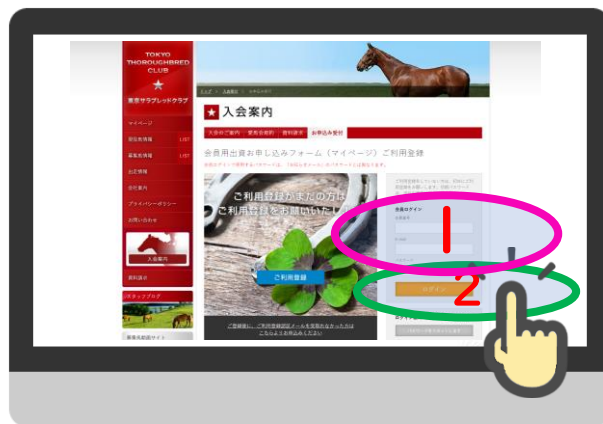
TOKYO THOROUGHBRED CLUB

東京サラブレッドクラブ

マイページ

募集馬情報 LIST

募集馬情報 LIST

出走情報

会社案内

プライバシーポリシー

お問い合わせ

入会案内

資料請求

スタッフブログ

入会案内

入会のご案内 | 募集馬規約 | 資料請求 | お申込み受付

会員用出資お申し込みフォーム（マイページ）ご利用登録

ご利用登録がまだの方は
ご利用登録をお願いいたします

ご利用登録

会員ログイン

ログイン

1

2